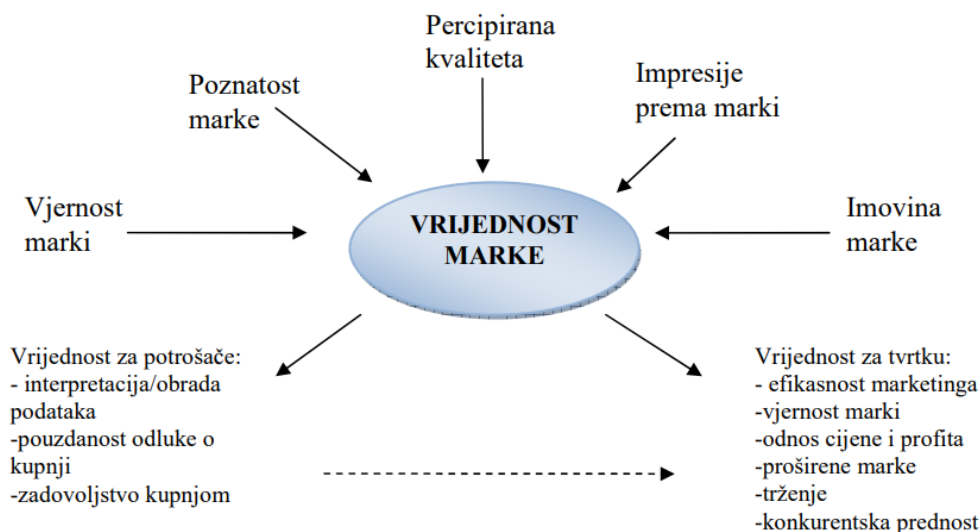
Percipirana kvaliteta

Poznatost marke

Impresije prema marki

Vjernost marki

VRIJEDNOST MARKE

Imovina marke

Vrijednost za potrošače:
- interpretacija/obrada podataka
-pouzdanost odluke o kupnji
-zadovoljstvo kupnjom

Vrijednost za tvrtku:
- efikasnost marketinga
-vjernost marki
-odnos cijene i profita
-proširene marke
-trženje
-konkurentska prednost